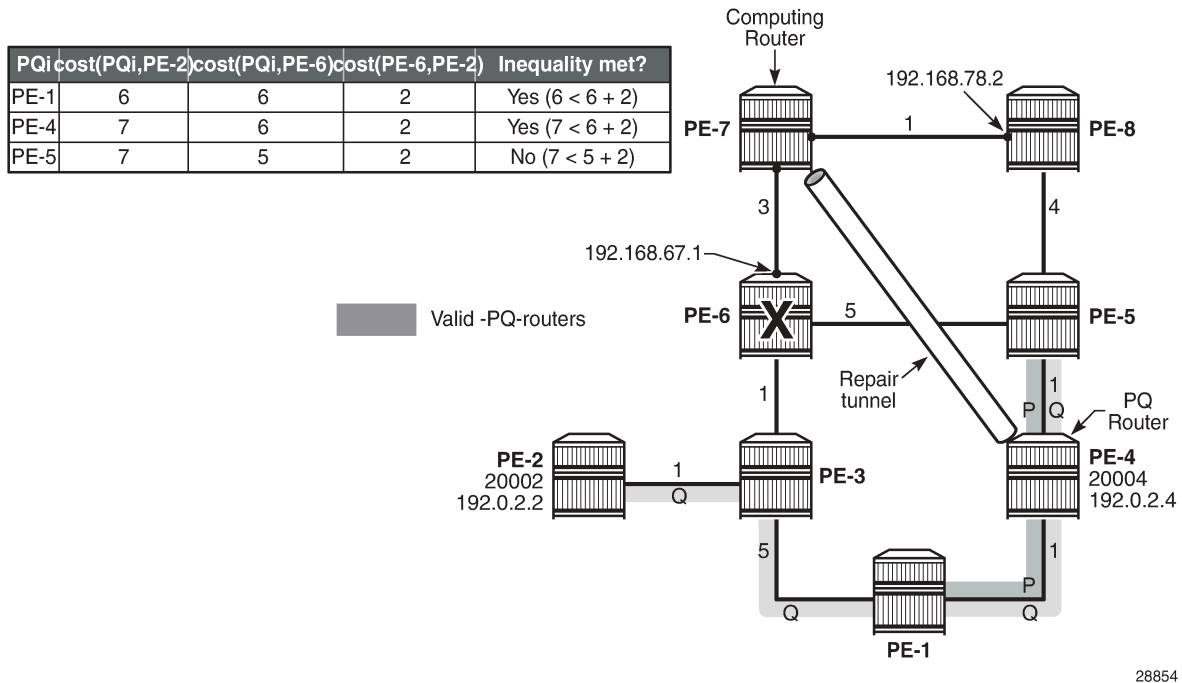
| PQi | cost(PQi,PE-2) | cost(PQi,PE-6) | cost(PE-6,PE-2) | Inequality met? |
|---|---|---|---|---|
| PE-1 | 6 | 6 | 2 | Yes (6 < 6 + 2) |
| PE-4 | 7 | 6 | 2 | Yes (7 < 6 + 2) |
| PE-5 | 7 | 5 | 2 | No (7 < 5 + 2) |

Computing Router

192.168.78.2

PE-7

1

PE-8

3

4

192.168.67.1

Valid -PQ-routers

PE-6

X

5

PE-5

Repair tunnel

1

P

1

Q

PQ Router

PE-2
20002
192.0.2.2

1

Q

PE-3

PE-4
20004
192.0.2.4

5

1

P

Q

Q

PE-1

28854